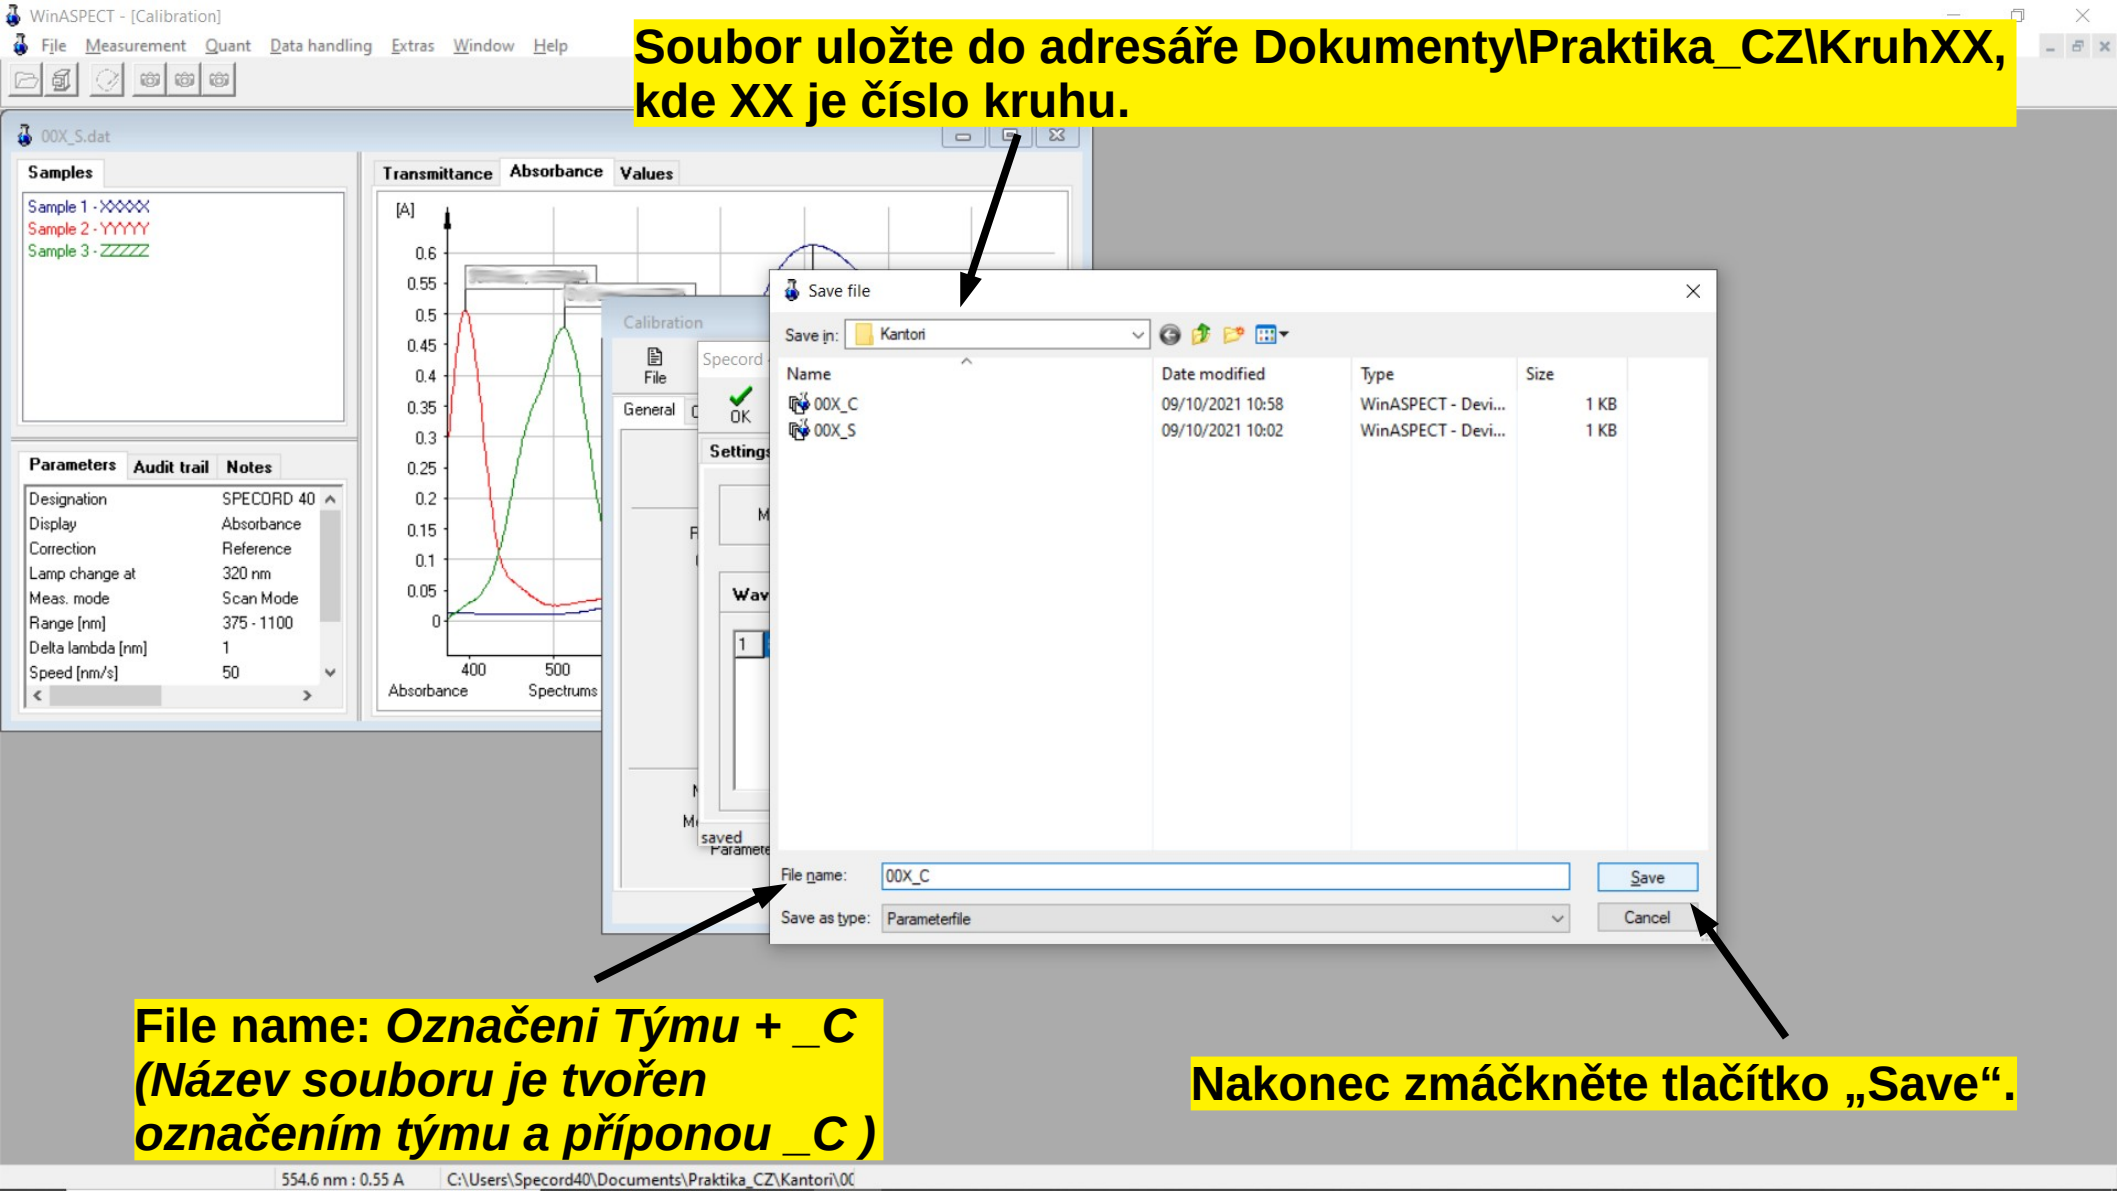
WinASPECT - [Calibration]

File Measurement Quant Data handling Extras Window Help

Soubor uložte do adresáře Dokumenty\Praktika_CZ\KruhXX, kde XX je číslo kruhu.

00X_S.dat

Samples

Sample 1 - XXXXX
Sample 2 - YYYYY
Sample 3 - ZZZZZ

Transmittance Absorbance Values

[A]
0.6
0.55
0.5
0.45
0.4
0.35
0.3
0.25
0.2
0.15
0.1
0.05
0
400 500
Absorbance Spectrums

Parameters Audit trail Notes

| | |
|---|---|
| Designation | SPECORD 40 |
| Display | Absorbance |
| Correction | Reference |
| Lamp change at | 320 nm |
| Meas. mode | Scan Mode |
| Range [nm] | 375 - 1100 |
| Delta lambda [nm] | 1 |
| Speed [nm/s] | 50 |

Calibration
File
OK
General
Specord
Settings
Wav
1
saved
Paramete

Save file

Save in: Kantori

| Name | Date modified | Type | Size |
|---|---|---|---|
| 00X_C | 09/10/2021 10:58 | WinASPECT - Devi... | 1 KB |
| 00X_S | 09/10/2021 10:02 | WinASPECT - Devi... | 1 KB |

File name: 00X_C
Save as type: Parameterfile
Save
Cancel

File name: Označeni Týmu + _C (Název souboru je tvořen označením týmu a příponou _C )

Nakonec zmáčkněte tlačítko „Save“.

554.6 nm : 0.55 A C:\Users\Specord40\Documents\Praktika_CZ\Kantori\0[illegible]